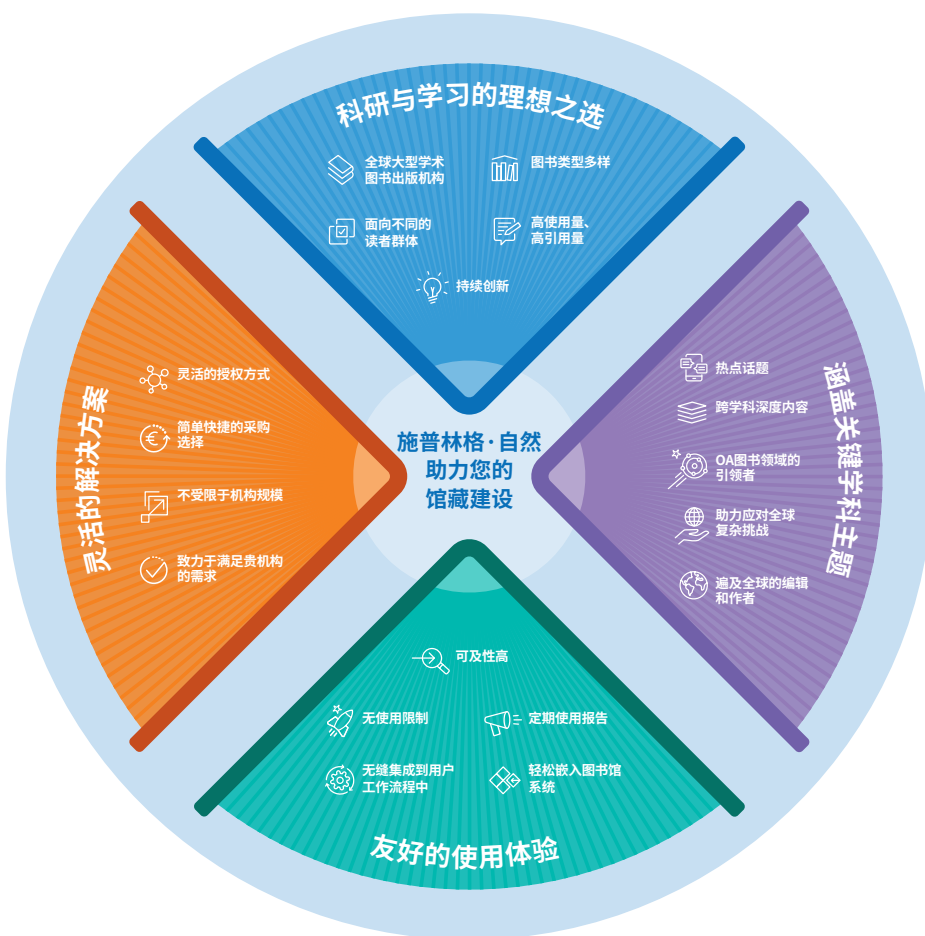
科研与学习的理想之选

全球大型学术图书出版机构

图书类型多样

面向不同的读者群体

高使用量、高引用量

持续创新

涵盖关键学科主题

热点话题

跨学科深度内容

OA图书领域的引领者

助力应对全球复杂挑战

遍及全球的编辑和作者

施普林格·自然助力您的馆藏建设

友好的使用体验

可及性高

无使用限制

定期使用报告

无缝集成到用户工作流程中

轻松嵌入图书馆系统

灵活的解决方案

灵活的授权方式

简单快捷的采购选择

不受限于机构规模

致力于满足贵机构的需求